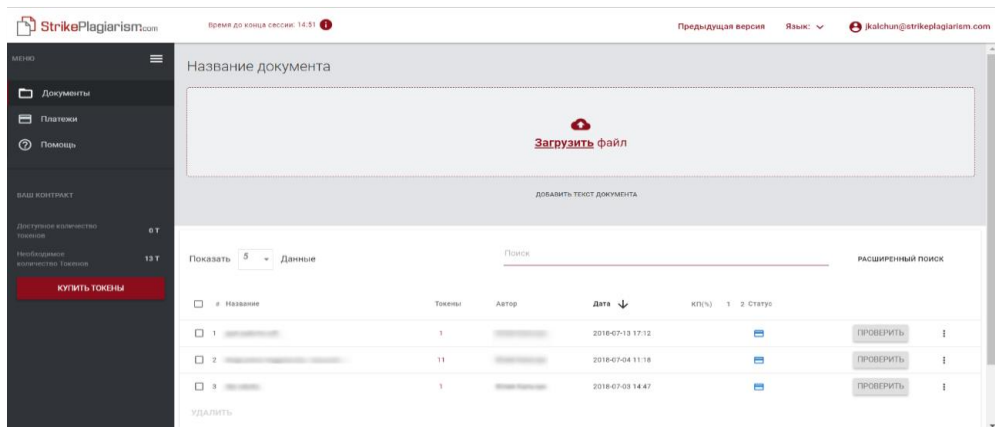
StrikePlagiarism.com

Время до конца сессии: 14:51

Предыдущая версия Язык: jkalchun@strikeplagiarism.com

МЕНЮ

Документы

Платежи

Помощь

ВАШ КОНТРАКТ

Доступное количество токенов 0 Т

Необходимое количество Токенов 13 Т

КУПИТЬ ТОКЕНЫ

Название документа

Загрузить файл

ДОБАВИТЬ ТЕКСТ ДОКУМЕНТА

Показать 5 Данные

Поиск

РАСШИРЕННЫЙ ПОИСК

| # Название | Токены | Автор | Дата | КП(%) 1 2 Статус | | |
|---|---|---|---|---|---|---|
| 1 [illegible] | 1 | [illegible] | 2018-07-13 17:12 | | ПРОВЕРИТЬ | |
| 2 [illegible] | 11 | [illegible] | 2018-07-04 11:18 | | ПРОВЕРИТЬ | |
| 3 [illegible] | 1 | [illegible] | 2018-07-03 14:47 | | ПРОВЕРИТЬ | |

УДАЛИТЬ